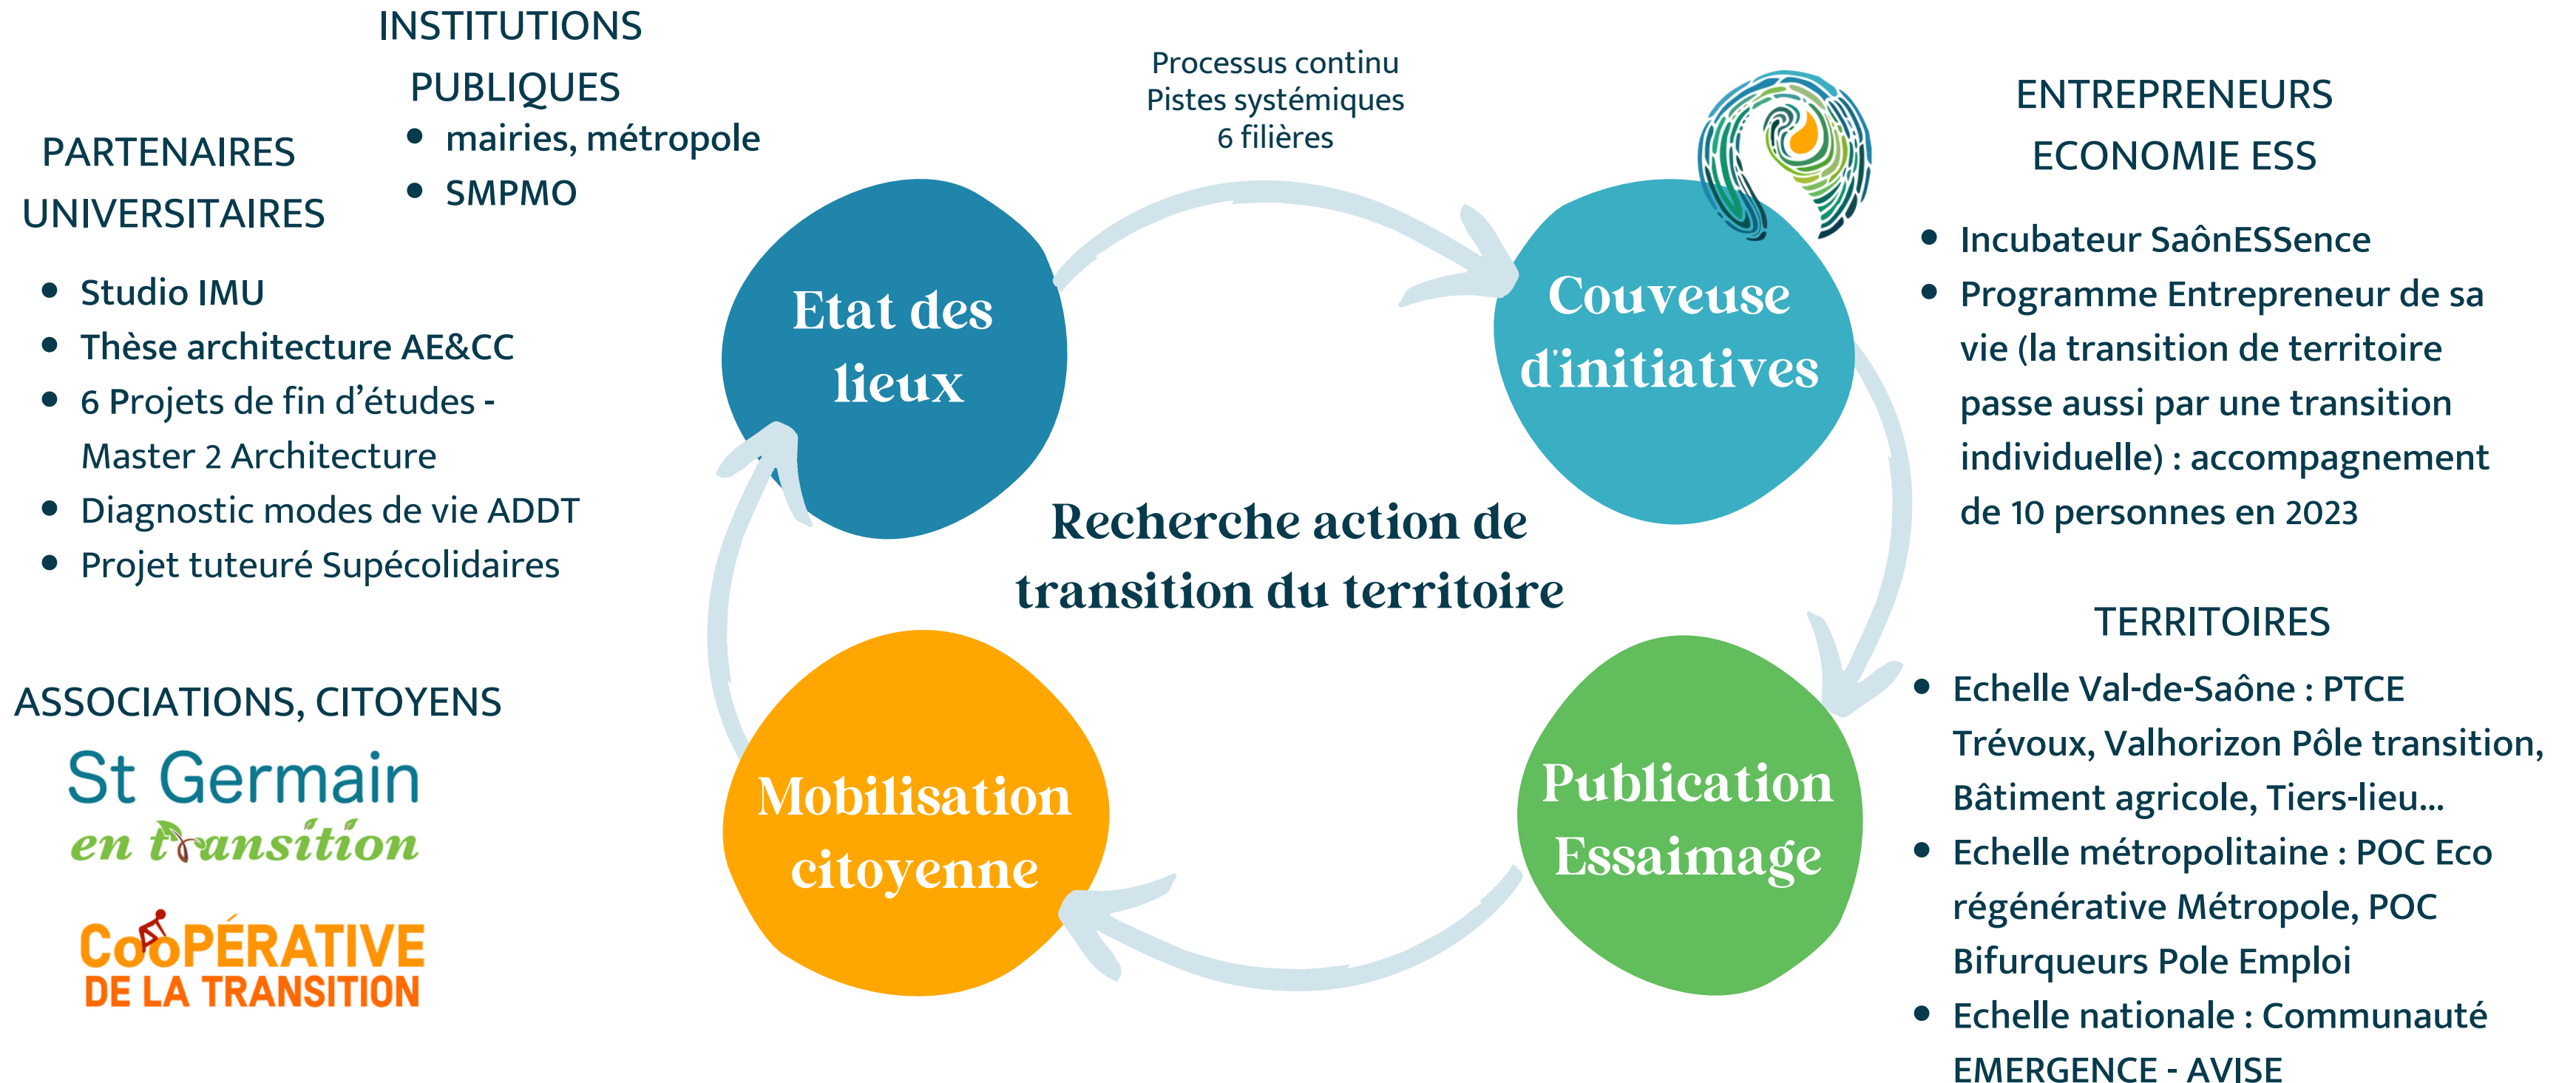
INSTITUTIONS PUBLIQUES
- mairies, métropole
- SMPMO

PARTENAIRES UNIVERSITAIRES
- Studio IMU
- Thèse architecture AE&CC
- 6 Projets de fin d'études - Master 2 Architecture
- Diagnostic modes de vie ADDT
- Projet tuteuré Supécolidaires

ASSOCIATIONS, CITOYENS

St Germain en transition

COOPÉRATIVE DE LA TRANSITION

Processus continu
Pistes systémiques
6 filières

Etat des lieux

Couveuse d'initiatives

Recherche action de transition du territoire

Mobilisation citoyenne

Publication Essaimage

ENTREPRENEURS ECONOMIE ESS
- Incubateur SaônESSence
- Programme Entrepreneur de sa vie (la transition de territoire passe aussi par une transition individuelle) : accompagnement de 10 personnes en 2023

TERRITOIRES
- Echelle Val-de-Saône : PTCE Trévoux, Valhorizon Pôle transition, Bâtiment agricole, Tiers-lieu...
- Echelle métropolitaine : POC Eco régénérative Métropole, POC Bifurqueurs Pole Emploi
- Echelle nationale : Communauté EMERGENCE - AVISE